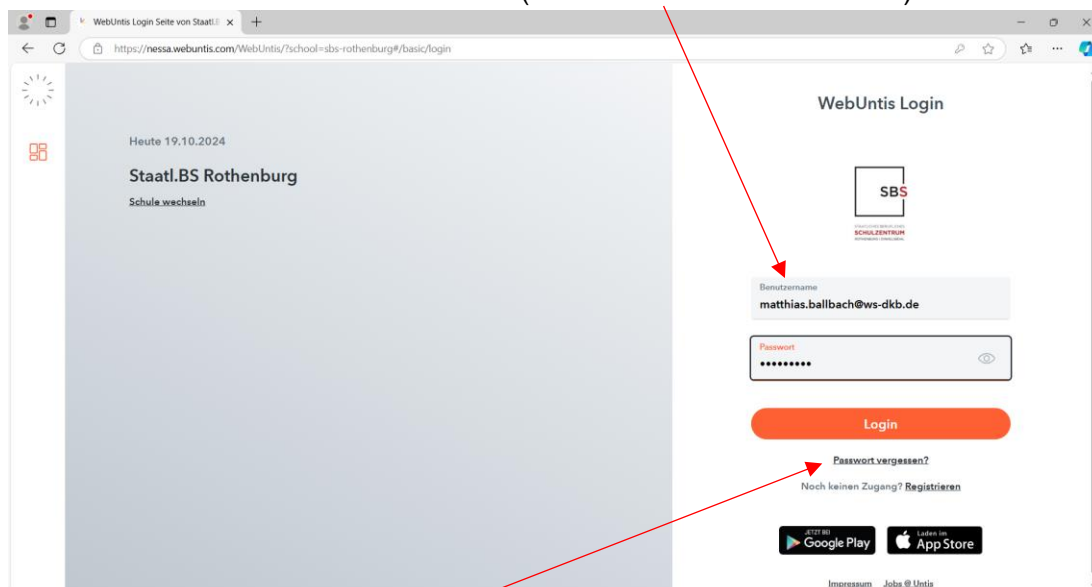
WebUntis Login Seite von StaatlB

https://nessa.webuntis.com/WebUntis/?school=sbs-rothenburg#/basic/login

Heute 19.10.2024

Staatl.BS Rothenburg

Schule wechseln

WebUntis Login

SBS

SCHULZENTRUM

Benutzername

matthias.ballbach@ws-dkb.de

Passwort

•••••••••

Login

Passwort vergessen?

Noch keinen Zugang? Registrieren

JETZT BEI Google Play

Laden im App Store

Impressum Jobs @ Untis